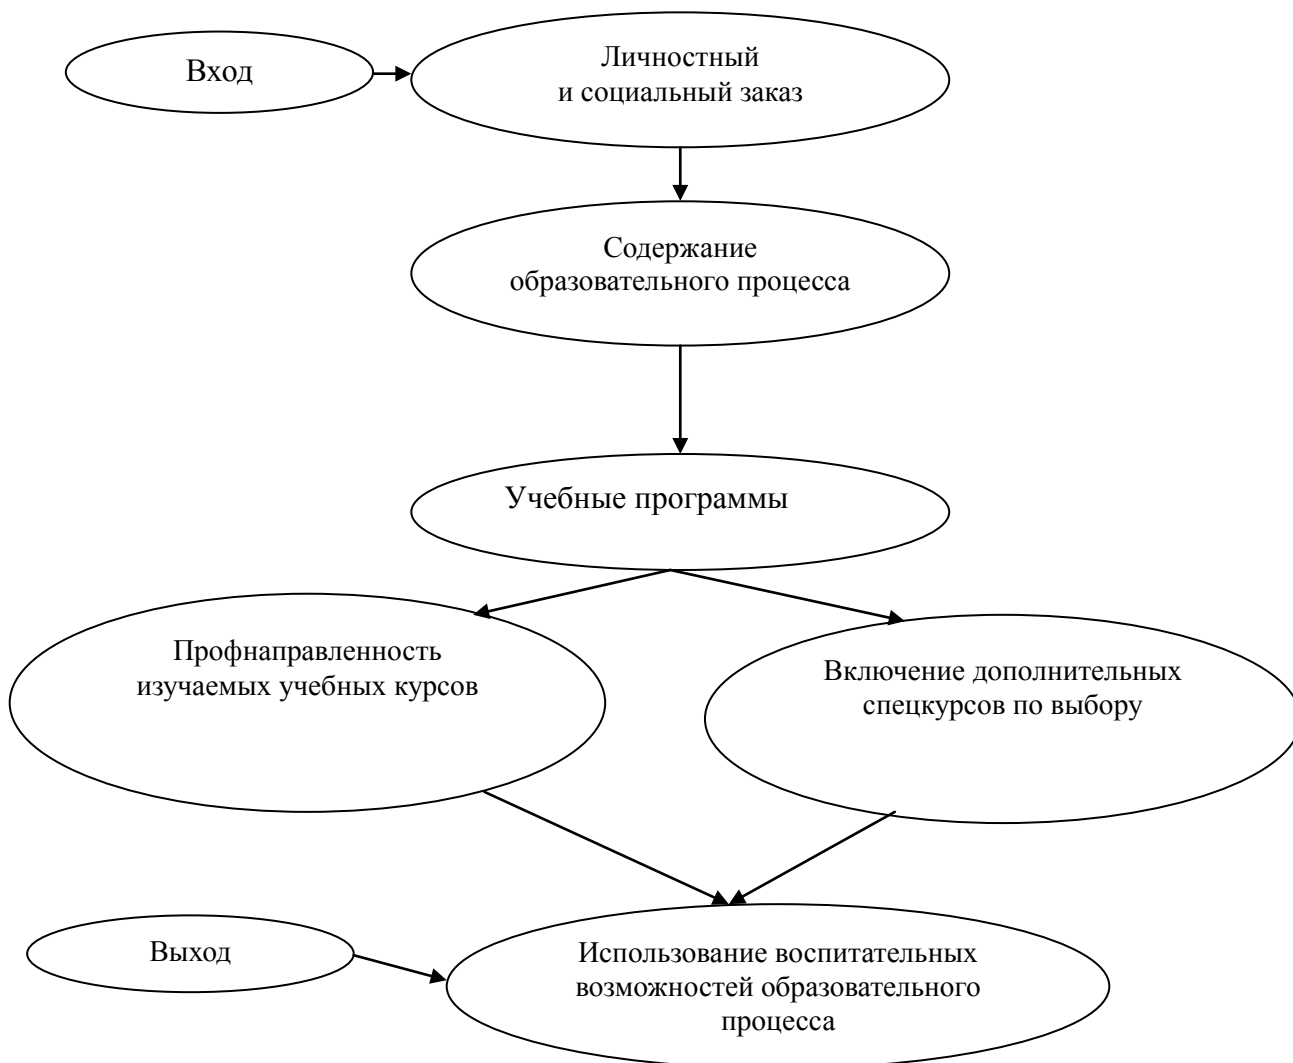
Вход

Личностный и социальный заказ

Содержание образовательного процесса

Учебные программы

Профнаправленность изучаемых учебных курсов

Включение дополнительных спецкурсов по выбору

Выход

Использование воспитательных возможностей образовательного процесса